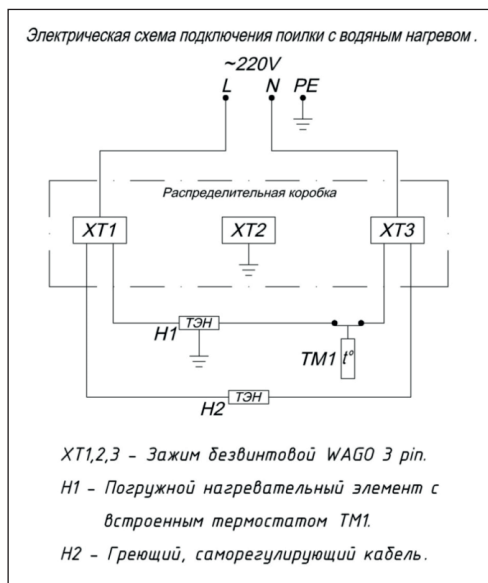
Электрическая схема подключения поилки с водяным нагревом .

~220V
L N PE

Распределительная коробка

XT1 XT2 XT3

ТЭН
H1

TM1 $t°$

ТЭН
H2

XT1,2,3 - Зажим безвинтовой WAGO 3 pin.

H1 - Погружной нагревательный элемент с встроенным термостатом ТМ1.

H2 - Греющий, саморегулирующий кабель.